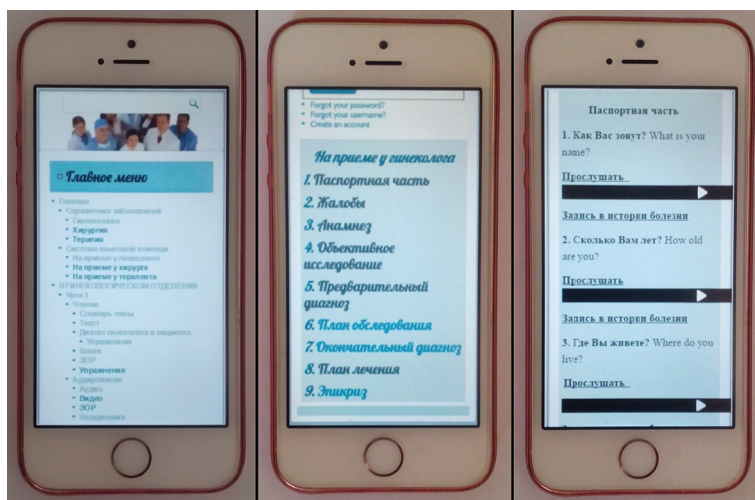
Главное меню

Главная
Справочник заболеваний
Гинекология
Хирургия
Терапия
Система языковой помощи
На приеме у гинеколога
На приеме у хирурга
На приеме у терапевта
В ГИНЕКОЛОГИЧЕСКОМ ОТДЕЛЕНИИ
Урок 1
Чтение
Словарь темы
Текст
Диалог гинеколога и пациента
Упражнения
Видео
ЭОР
Упражнения
Аудирование
Аудио
Видео
ЭОР
Упражнения

Forgot your password?
Forgot your username?
Create an account

На приеме у гинеколога
1. Паспортная часть
2. Жалобы
3. Анамнез
4. Объективное исследование
5. Предварительный диагноз
6. План обследования
7. Окончательный диагноз
8. План лечения
9. Эпикриз

Паспортная часть

1. Как Вас зовут? What is your name?

Прослушать

Запись в истории болезни

2. Сколько Вам лет? How old are you?

Прослушать

Запись в истории болезни

3. Где Вы живете? Where do you live?

Прослушать